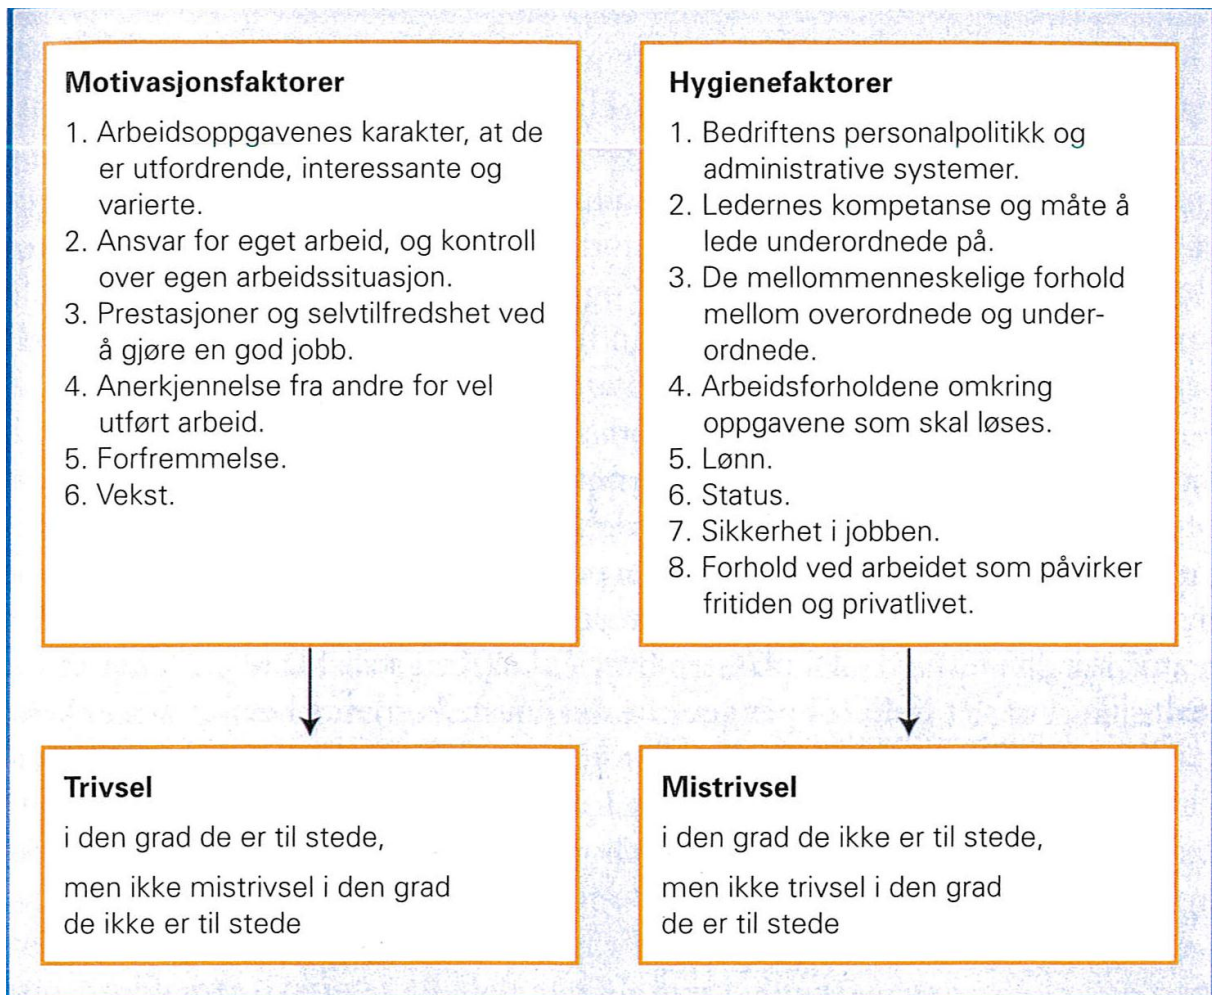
Motivasjonsfaktorer

1. Arbeidsoppgavenes karakter, at de er utfordrende, interessante og varierte.
2. Ansvar for eget arbeid, og kontroll over egen arbeidssituasjon.
3. Prestasjoner og selvtilfredshet ved å gjøre en god jobb.
4. Anerkjennelse fra andre for vel utført arbeid.
5. Forfremmelse.
6. Vekst.

Hygienefaktorer

1. Bedriftens personalpolitikk og administrative systemer.
2. Ledernes kompetanse og måte å lede underordnede på.
3. De mellommenneskelige forhold mellom overordnede og underordnede.
4. Arbeidsforholdene omkring oppgavene som skal løses.
5. Lønn.
6. Status.
7. Sikkerhet i jobben.
8. Forhold ved arbeidet som påvirker fritiden og privatlivet.

Trivsel

i den grad de er til stede,

men ikke mistrivsel i den grad de ikke er til stede

Mistrivsel

i den grad de ikke er til stede,

men ikke trivsel i den grad de er til stede